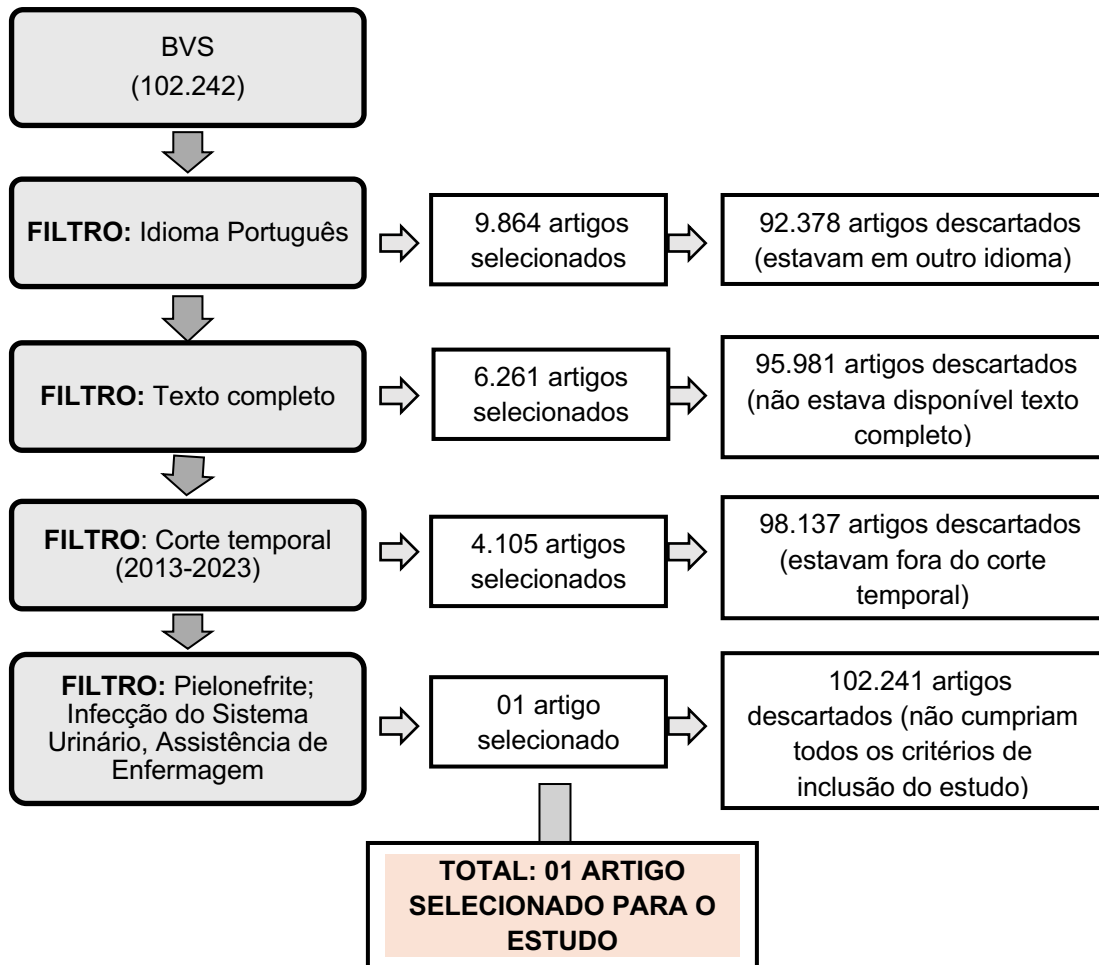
BVS
(102.242)

**FILTRO:** Idioma Português

9.864 artigos selecionados

92.378 artigos descartados (estavam em outro idioma)

**FILTRO:** Texto completo

6.261 artigos selecionados

95.981 artigos descartados (não estava disponível texto completo)

**FILTRO**: Corte temporal (2013-2023)

4.105 artigos selecionados

98.137 artigos descartados (estavam fora do corte temporal)

**FILTRO:** Pielonefrite; Infecção do Sistema Urinário, Assistência de Enfermagem

01 artigo selecionado

102.241 artigos descartados (não cumpriam todos os critérios de inclusão do estudo)

**TOTAL: 01 ARTIGO SELECIONADO PARA O ESTUDO**